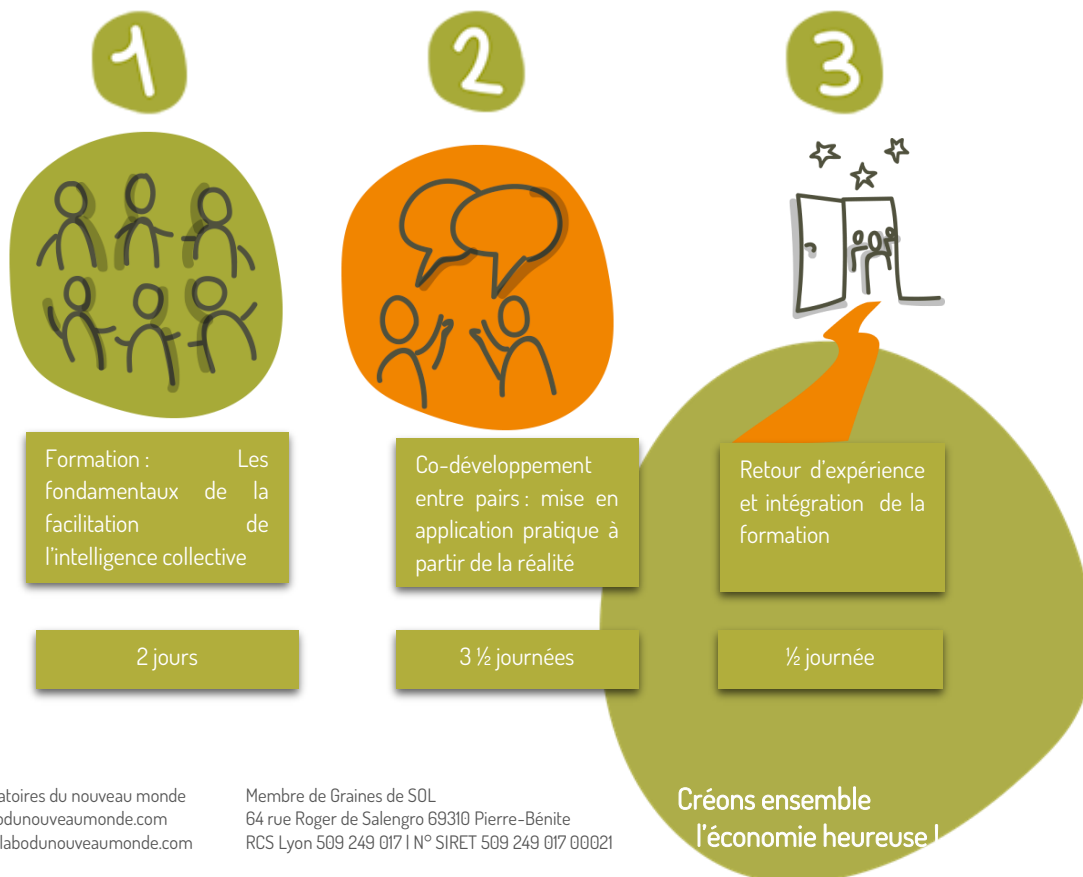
1

2

3

Formation : Les fondamentaux de la facilitation de l'intelligence collective

Co-développement entre pairs : mise en application pratique à partir de la réalité

Retour d'expérience et intégration de la formation

2 jours

3 ½ journées

½ journée

atoires du nouveau monde
odunouveaumonde.com
labodunouveaumonde.com

Membre de Graines de SOL
64 rue Roger de Salengro 69310 Pierre-Bénite
RCS Lyon 509 249 017 | N° SIRET 509 249 017 00021

Créons ensemble
l'économie heureuse !